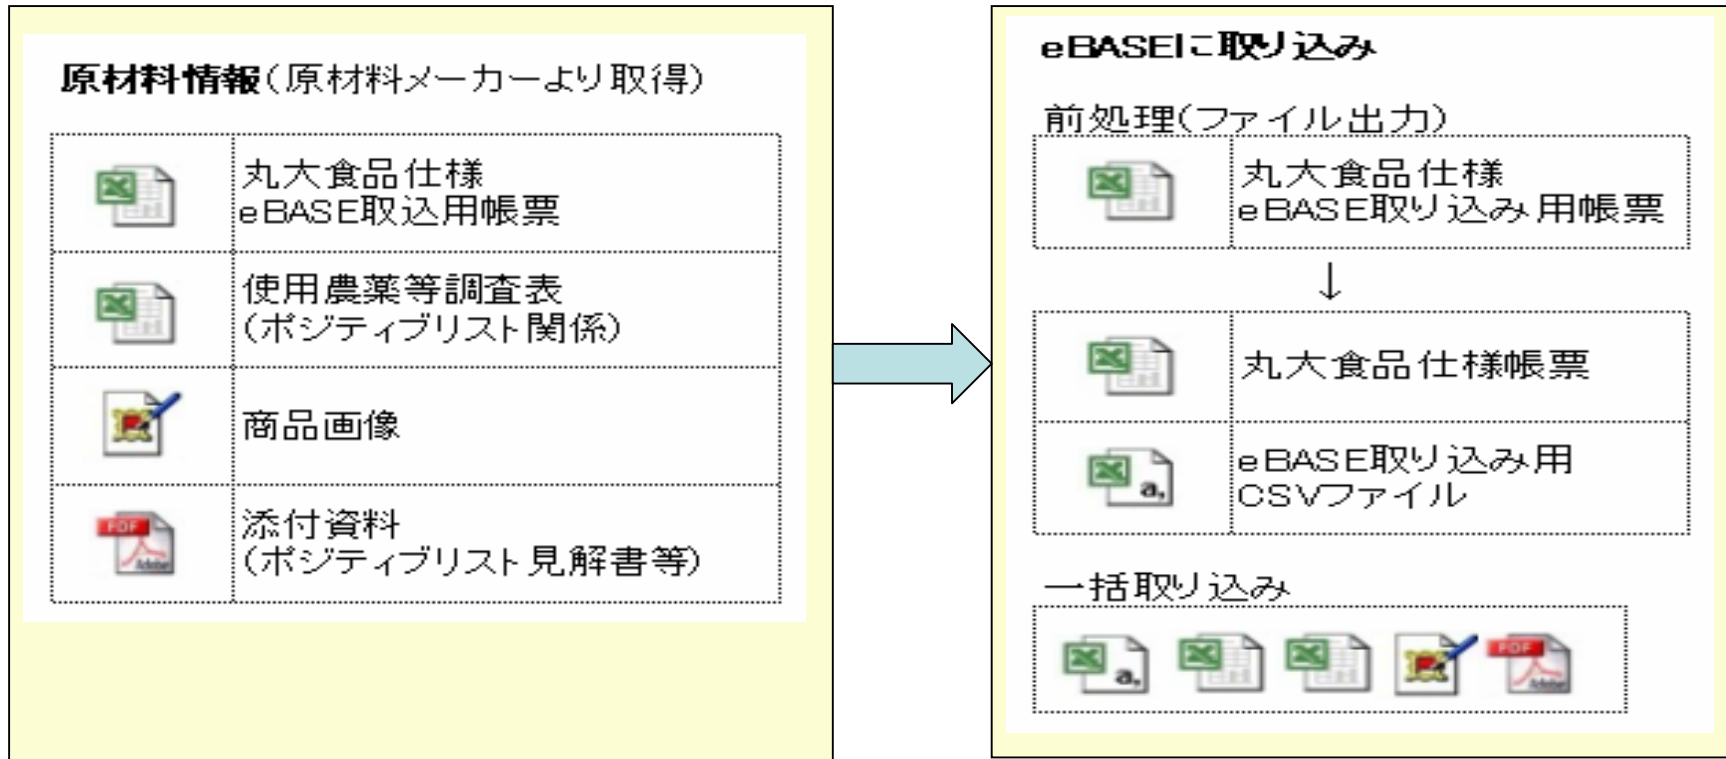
原材料情報(原材料メーカーより取得)

|  |  |
|---|---|
|  | 丸大食品仕様 eBASE取込用帳票 |
|  | 使用農薬等調査表 (ポジティブリスト関係) |
|  | 商品画像 |
|  | 添付資料 (ポジティブリスト見解書等) |

eBASEに取り込み

前処理(ファイル出力)

|  |  |
|---|---|
|  | 丸大食品仕様 eBASE取り込み用帳票 |

↓

|  |  |
|---|---|
|  | 丸大食品仕様帳票 |
|  | eBASE取り込み用 CSVファイル |

一括取り込み